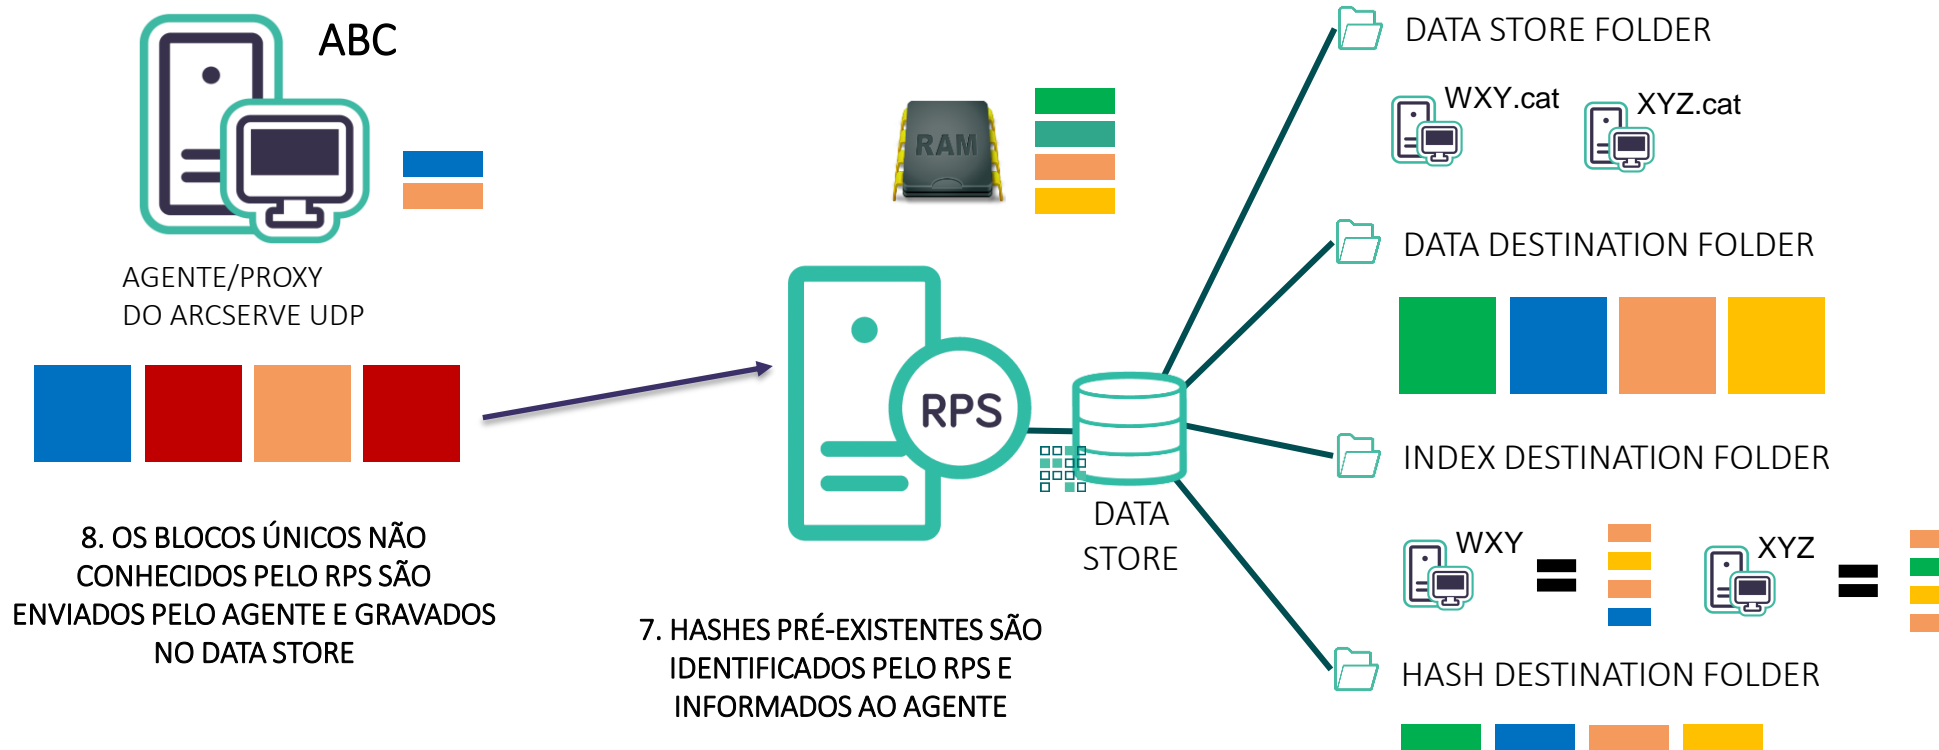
ABC

AGENTE/PROXY DO ARCSERVE UDP

8. OS BLOCOS ÚNICOS NÃO CONHECIDOS PELO RPS SÃO ENVIADOS PELO AGENTE E GRAVADOS NO DATA STORE

RAM

RPS

DATA STORE

7. HASHES PRÉ-EXISTENTES SÃO IDENTIFICADOS PELO RPS E INFORMADOS AO AGENTE

DATA STORE FOLDER

WXY.cat

XYZ.cat

DATA DESTINATION FOLDER

INDEX DESTINATION FOLDER

WXY

XYZ

HASH DESTINATION FOLDER